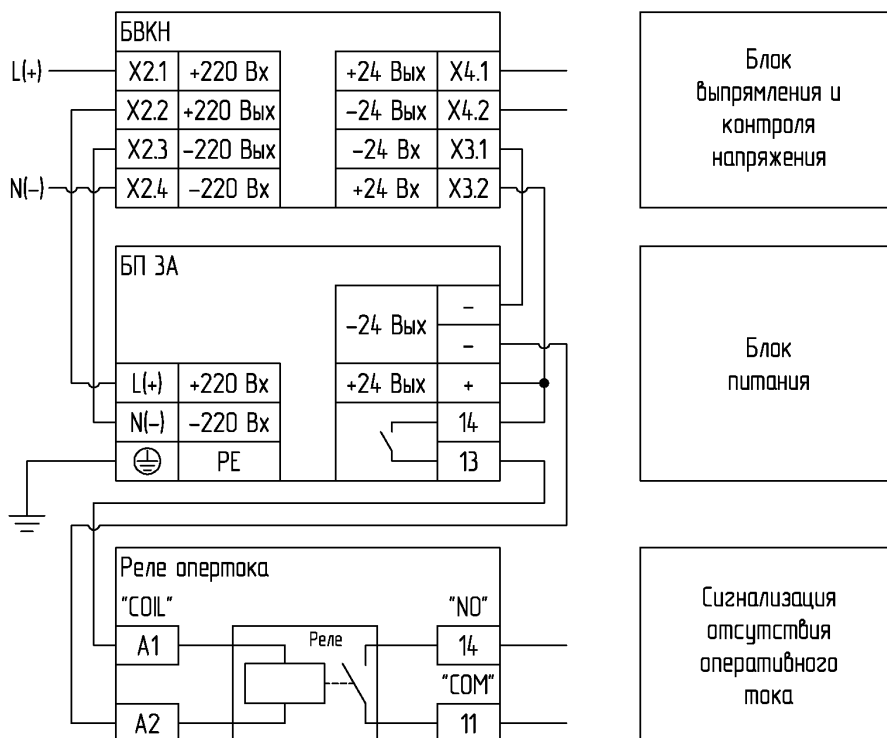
БВКН

L(+)

| X2.1 | +220 Вх |
|---|---|
| X2.2 | +220 Вых |
| X2.3 | −220 Вых |
| X2.4 | −220 Вх |

N(−)

| +24 Вых | X4.1 |
|---|---|
| −24 Вых | X4.2 |
| −24 Вх | X3.1 |
| +24 Вх | X3.2 |

Блок выпрямления и контроля напряжения

БП 3А

| L(+) | +220 Вх |
|---|---|
| N(−) | −220 Вх |
| ⏚ | PE |

| −24 Вых | − |
|---|---|
| | − |
| +24 Вых | + |
| | 14 |
| | 13 |

Блок питания

Реле опертока

"COIL"

A1

A2

Реле

"NO"

14

"COM"

11

Сигнализация отсутствия оперативного тока